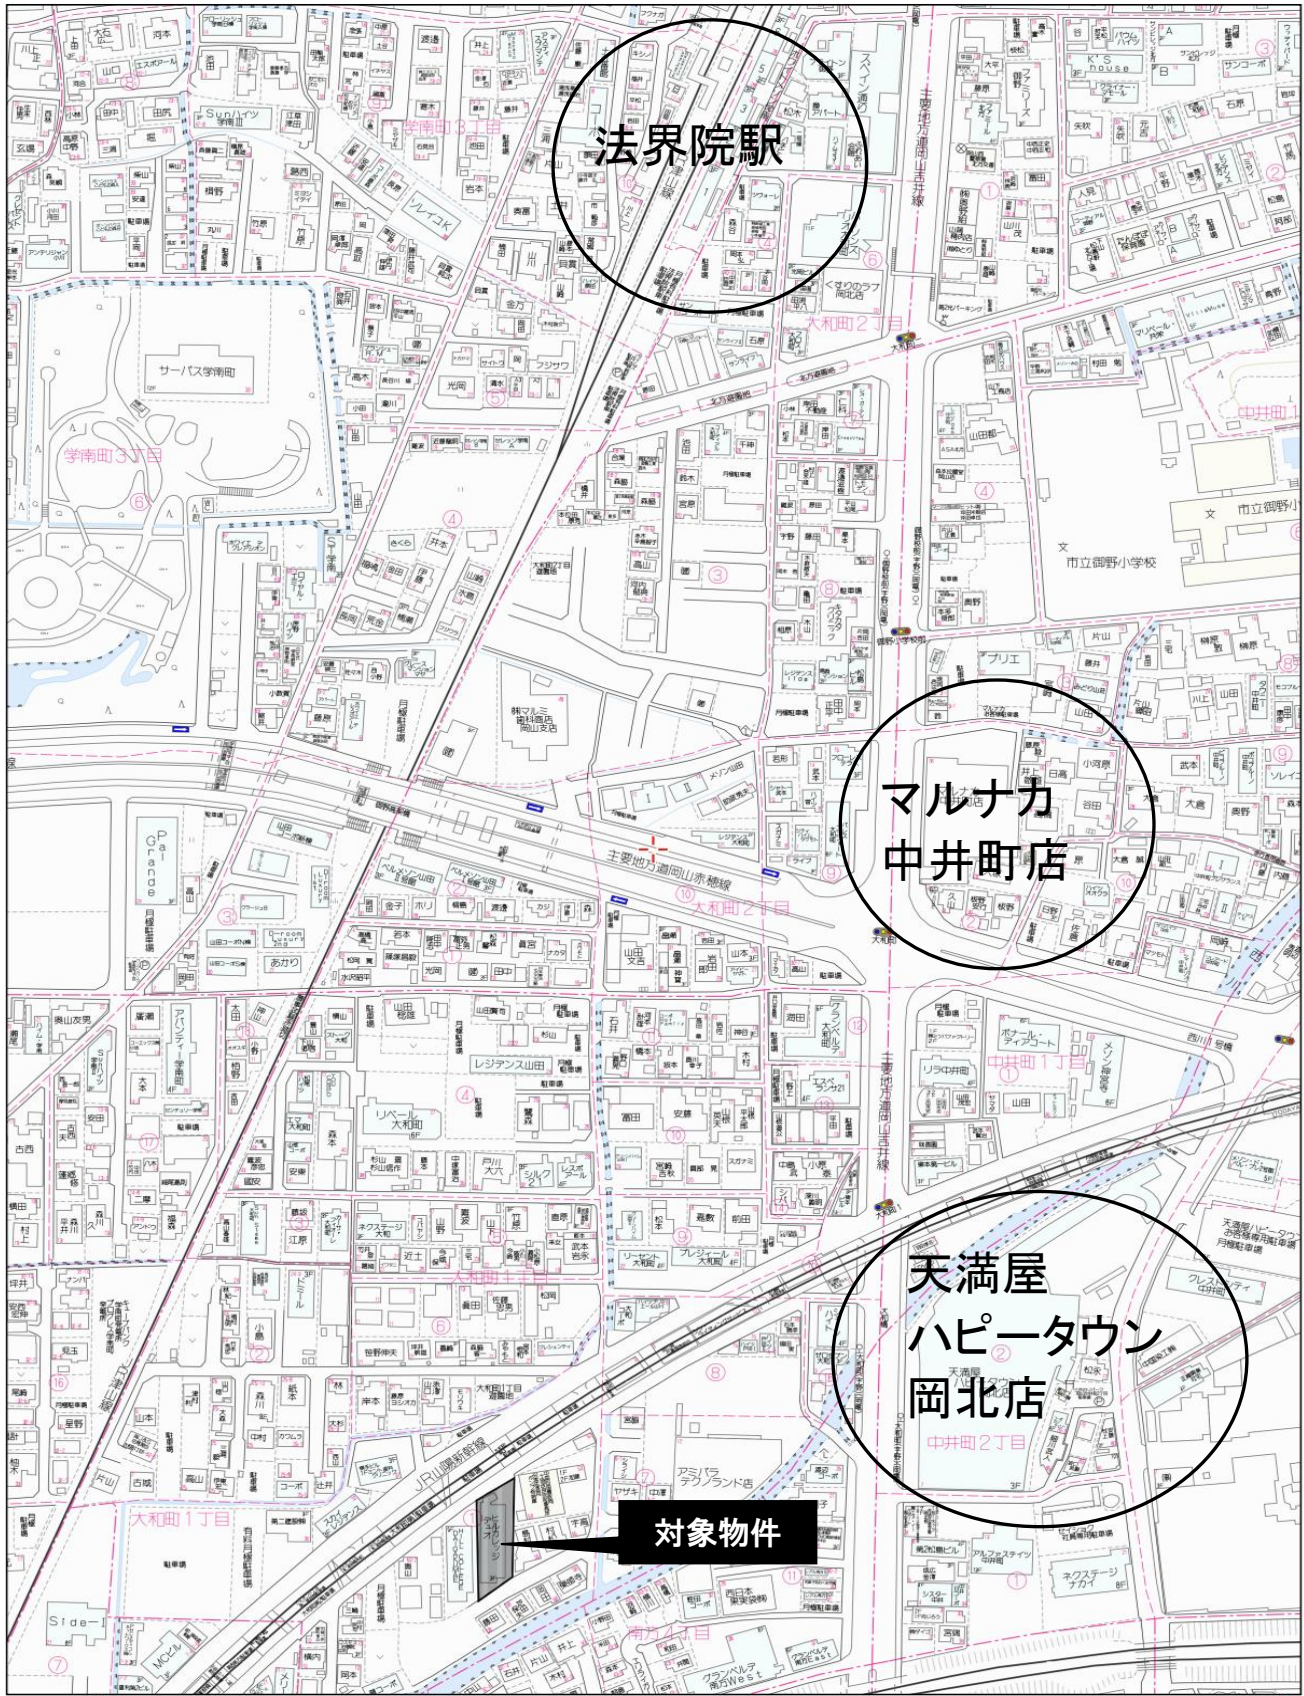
法界院駅

マルナカ
中井町店

天満屋
ハピータウン
岡北店

対象物件

学南町3丁目
サーパス学南町
学南町3丁目
大和町2丁目
中井町1
市立御野小学校
主要地方道岡山赤穂線
大和町2丁目
中井町1丁目
主要地方道岡山吉井線
大和町1丁目
大和町1丁目
JR山陽新幹線
中井町2丁目
南方4丁目
Pal Grande
リベール大和町
レジデンス山田
アミパラテクノランド店
ネクステージナカイ
アルファステイツ中井町
クレストシティ中井町
Side-1
グランベルデ南方West